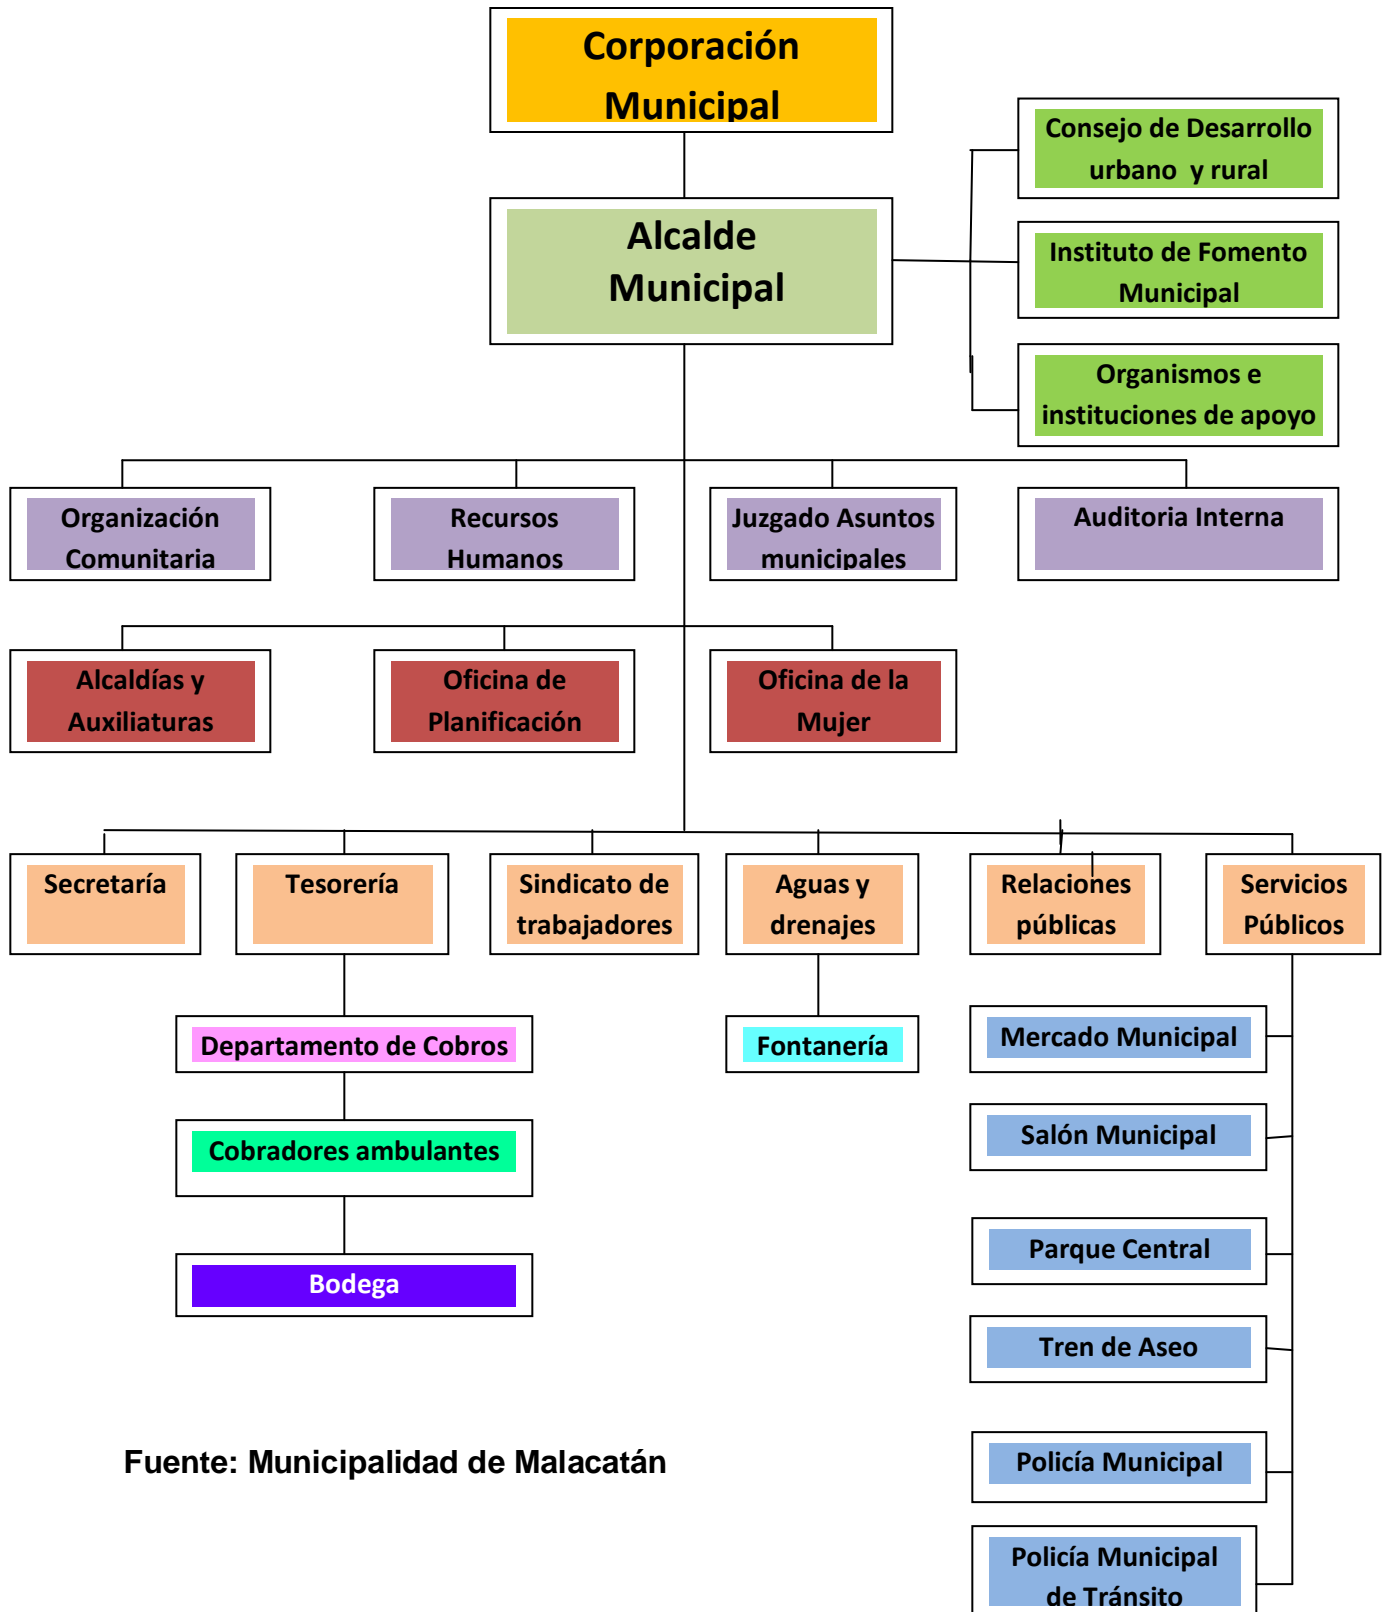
Corporación Municipal

Alcalde Municipal

Consejo de Desarrollo urbano y rural

Instituto de Fomento Municipal

Organismos e instituciones de apoyo

Organización Comunitaria

Recursos Humanos

Juzgado Asuntos municipales

Auditoria Interna

Alcaldías y Auxiliaturas

Oficina de Planificación

Oficina de la Mujer

Secretaría

Tesorería

Sindicato de trabajadores

Aguas y drenajes

Relaciones públicas

Servicios Públicos

Departamento de Cobros

Fontanería

Mercado Municipal

Salón Municipal

Cobradores ambulantes

Parque Central

Bodega

Tren de Aseo

Fuente: Municipalidad de Malacatán

Policía Municipal

Policía Municipal de Tránsito